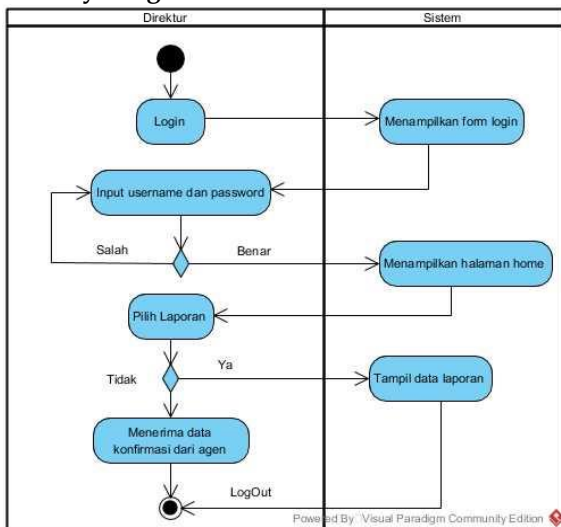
Direktur

Sistem

Login

Menampilkan form login

Input username dan password

Salah

Benar

Menampilkan halaman home

Pilih Laporan

Tidak

Ya

Tampil data laporan

Menerima data konfirmasi dari agen

LogOut

Powered By Visual Paradigm Community Edition